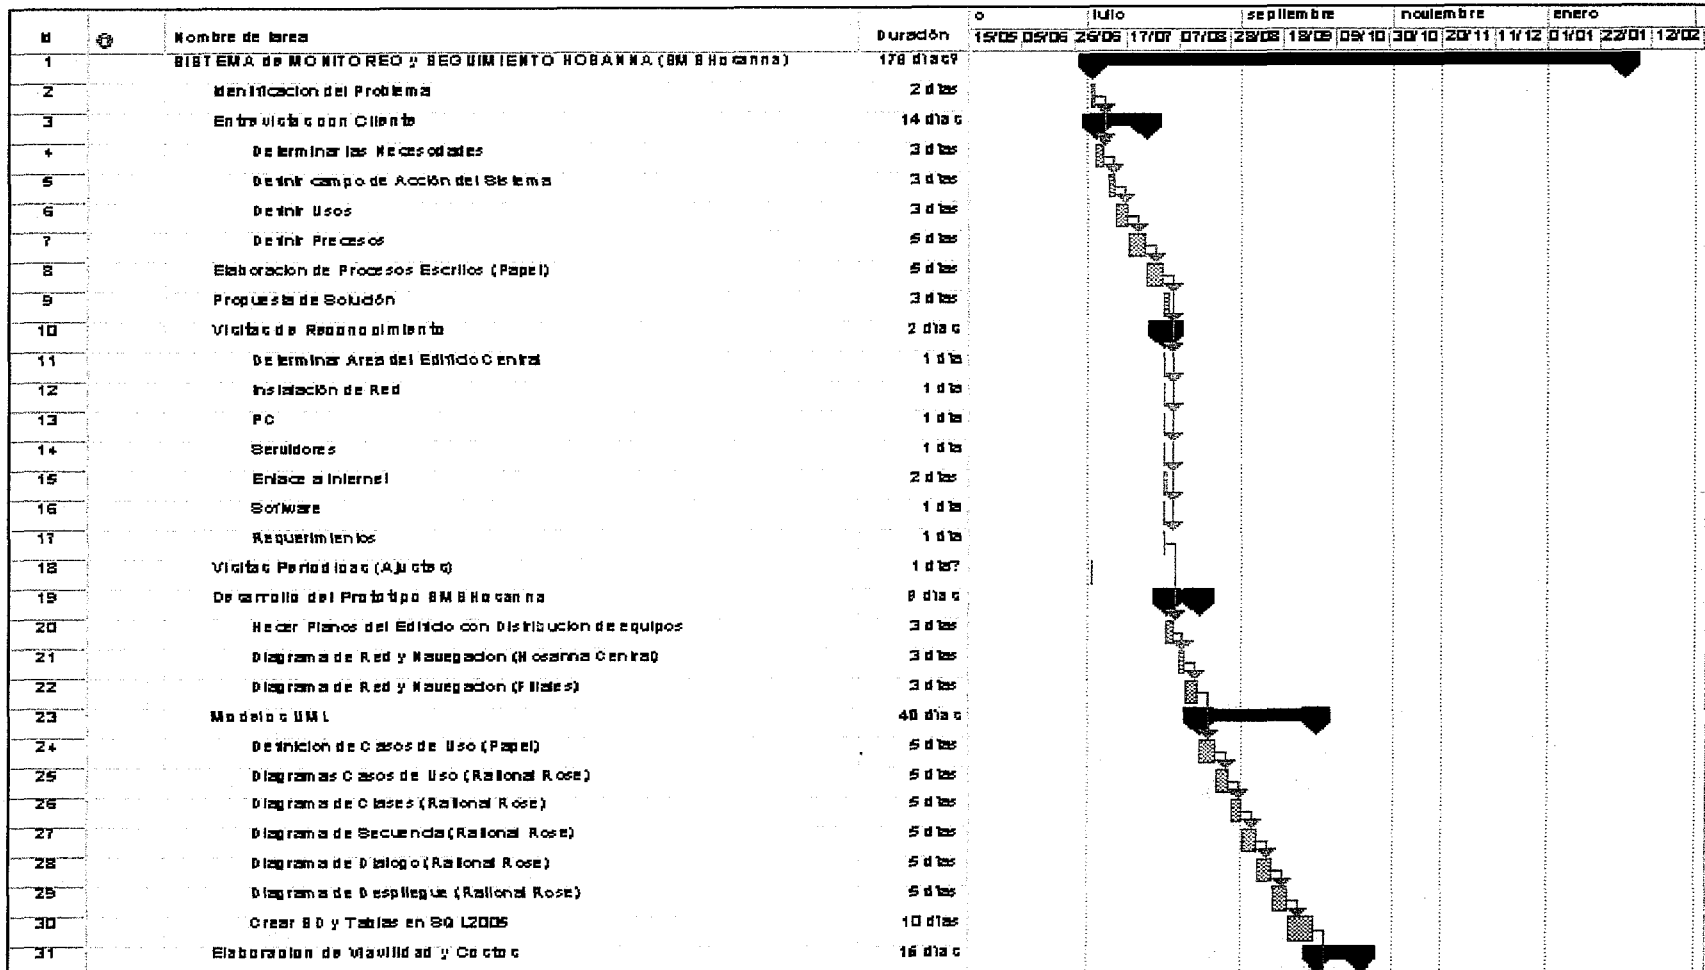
| Id | | Nombre de tarea | Duración |
|---|---|---|---|
| 1 | | SISTEMA de MONITOREO y SEGUIMIENTO HOSANNA (SMSHosanna) | 178 días? |
| 2 | | Identificacion del Problema | 2 días |
| 3 | | Entrevista con Cliente | 14 días |
| 4 | | Determinar las Necesidades | 3 días |
| 5 | | Definir campo de Acción del Sistema | 3 días |
| 6 | | Definir Usos | 3 días |
| 7 | | Definir Procesos | 5 días |
| 8 | | Elaboracion de Procesos Escritos (Papel) | 5 días |
| 9 | | Propuesta de Solución | 3 días |
| 10 | | Visitas de Reconocimiento | 2 días |
| 11 | | Determinar Area del Edificio Central | 1 día |
| 12 | | Instalación de Red | 1 día |
| 13 | | PC | 1 día |
| 14 | | Servidores | 1 día |
| 15 | | Enlace a Internet | 2 días |
| 16 | | Software | 1 día |
| 17 | | Requerimientos | 1 día |
| 18 | | Visitas Periodicas (Ajustes) | 1 día? |
| 19 | | Desarrollo del Prototipo SMSHosanna | 9 días |
| 20 | | Hacer Planos del Edificio con Distribucion de equipos | 3 días |
| 21 | | Diagrama de Red y Navegacion (Hosanna Central) | 3 días |
| 22 | | Diagrama de Red y Navegacion (Filiales) | 3 días |
| 23 | | Modelos UML | 40 días |
| 24 | | Definicion de Casos de Uso (Papel) | 5 días |
| 25 | | Diagramas Casos de Uso (Rational Rose) | 5 días |
| 26 | | Diagrama de Clases (Rational Rose) | 5 días |
| 27 | | Diagrama de Secuencia (Rational Rose) | 5 días |
| 28 | | Diagrama de Dialogo (Rational Rose) | 5 días |
| 29 | | Diagrama de Despliegue (Rational Rose) | 5 días |
| 30 | | Crear BD y Tablas en SQL2005 | 10 días |
| 31 | | Elaboracion de Viavilidad y Costos | 15 días |

o | julio | septiembre | noviembre | enero
15/05 05/06 26/06 17/07 07/08 28/08 18/09 09/10 30/10 20/11 11/12 01/01 22/01 12/02